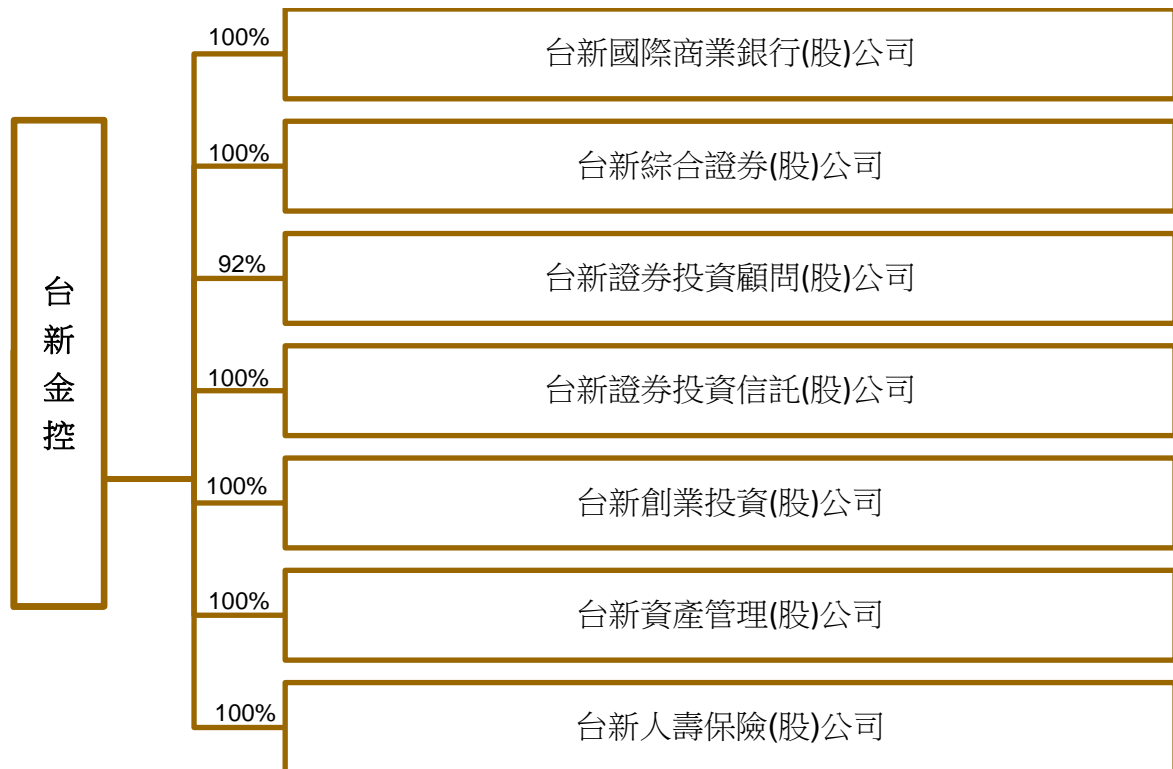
台新金控

100%
台新國際商業銀行(股)公司

100%
台新綜合證券(股)公司

92%
台新證券投資顧問(股)公司

100%
台新證券投資信託(股)公司

100%
台新創業投資(股)公司

100%
台新資產管理(股)公司

100%
台新人壽保險(股)公司